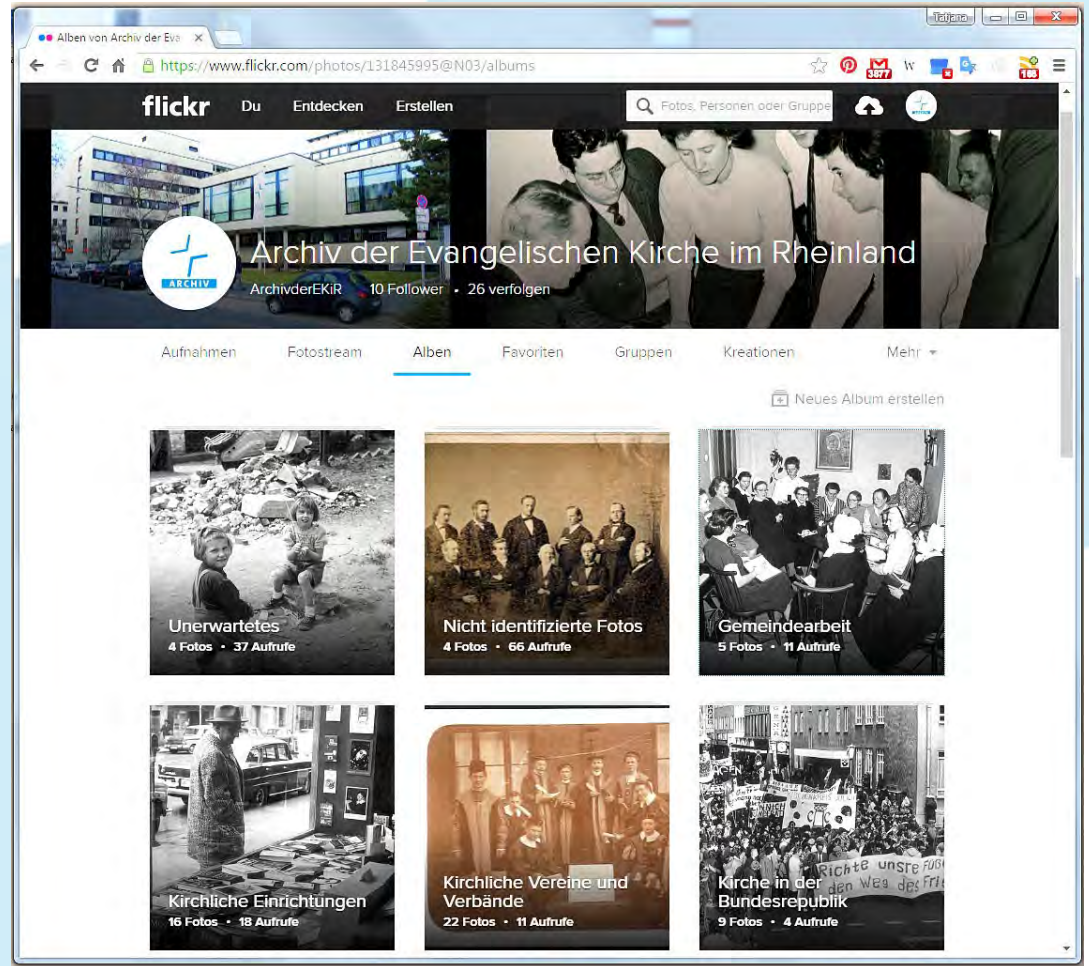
Tatjana

Alben von Archiv der Eva ×

https://www.flickr.com/photos/131845995@N03/albums

3877 W 198

flickr Du Entdecken Erstellen

Fotos, Personen oder Gruppe

ARCHIV

Archiv der Evangelischen Kirche im Rheinland

ArchivderEKiR 10 Follower • 26 verfolgen

Aufnahmen Fotostream Alben Favoriten Gruppen Kreationen Mehr

Neues Album erstellen

Unerwartetes
4 Fotos • 37 Aufrufe

Nicht identifizierte Fotos
4 Fotos • 66 Aufrufe

Gemeindearbeit
5 Fotos • 11 Aufrufe

Kirchliche Einrichtungen
16 Fotos • 18 Aufrufe

Kirchliche Vereine und Verbände
22 Fotos • 11 Aufrufe

Kirche in der Bundesrepublik
9 Fotos • 4 Aufrufe

Richte unsre Füß den Weg des Fri